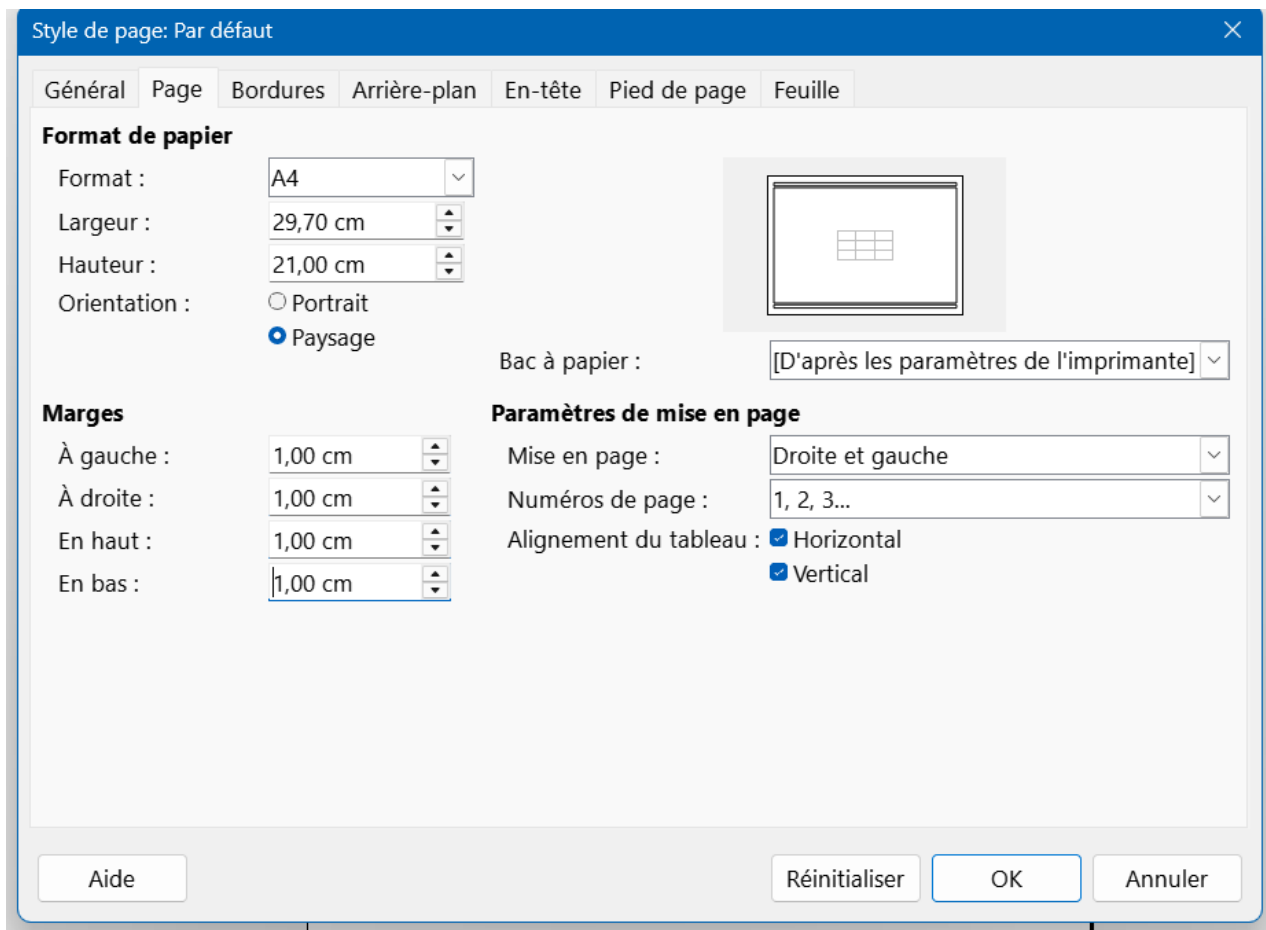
Style de page: Par défaut

Général | Page | Bordures | Arrière-plan | En-tête | Pied de page | Feuille

Format de papier

Format : A4
Largeur : 29,70 cm
Hauteur : 21,00 cm
Orientation : Portrait
Paysage

Bac à papier : [D'après les paramètres de l'imprimante]

Marges

À gauche : 1,00 cm
À droite : 1,00 cm
En haut : 1,00 cm
En bas : 1,00 cm

Paramètres de mise en page

Mise en page : Droite et gauche
Numéros de page : 1, 2, 3...
Alignement du tableau : Horizontal
Vertical

Aide

Réinitialiser

OK

Annuler